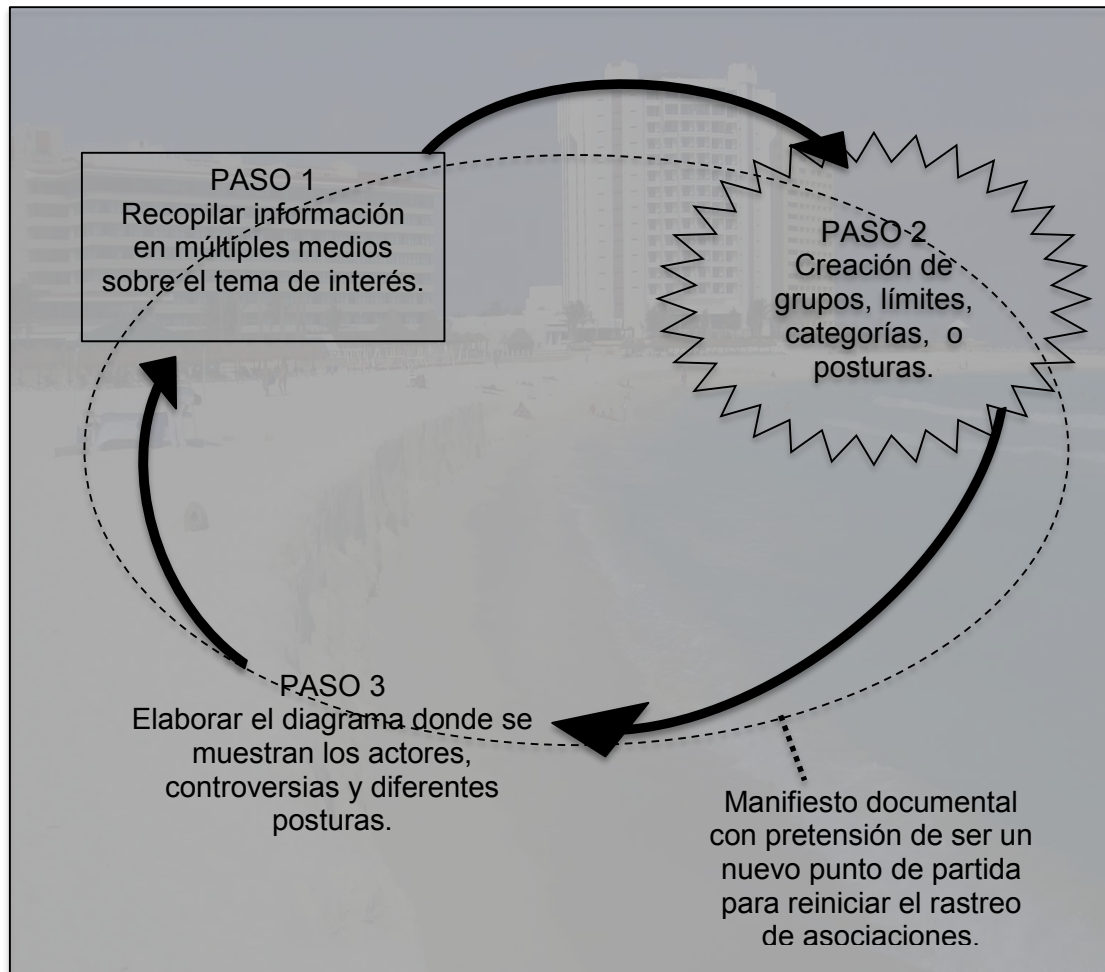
PASO 1
Recopilar información en múltiples medios sobre el tema de interés.

PASO 2
Creación de grupos, límites, categorías, o posturas.

PASO 3
Elaborar el diagrama donde se muestran los actores, controversias y diferentes posturas.

Manifiesto documental con pretensión de ser un nuevo punto de partida para reiniciar el rastreo de asociaciones.